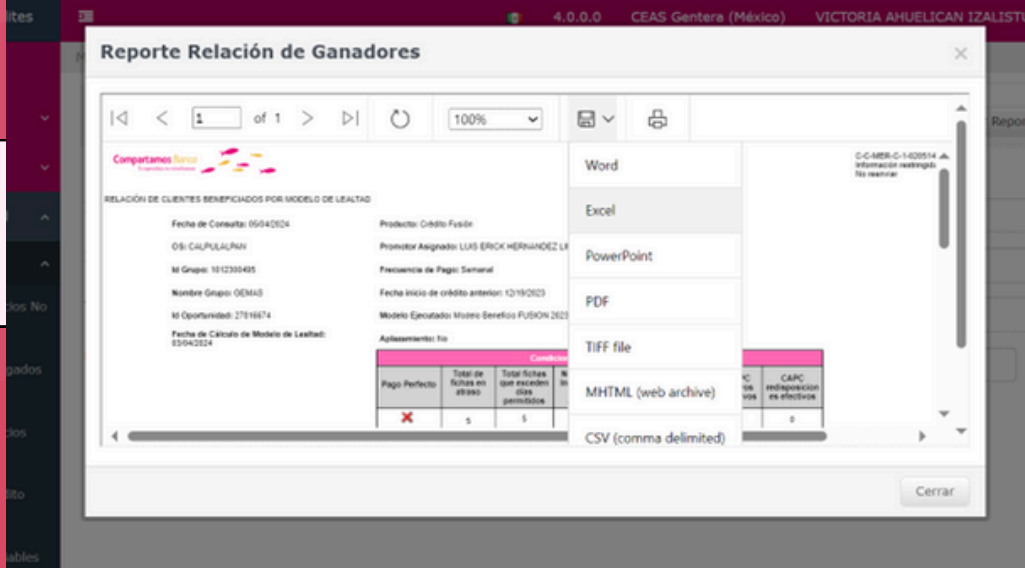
ites

4.0.0.0 CEAS Gentera (México) VICTORIA AHUELICAN IZALIST

cos No

gados

dos

dito

ables

Repor

Reporte Relación de Ganadores

1 of 1

100%

Word

Excel

PowerPoint

PDF

TIFF file

MHTML (web archive)

CSV (comma delimited)

Compartamos Banco

C-C-MER-C-1-020514
Información restringida
No reenviar

RELACIÓN DE CLIENTES BENEFICIADOS POR MODELO DE LEALTAD

Fecha de Consulta: 05/04/2024

OS: CALPULALPAN

Id Grupo: 1012300495

Nombre Grupo: OEMAS

Id Oportunidad: 27816674

Fecha de Cálculo de Modelo de Lealtad: 03/04/2024

Producto: Crédito Fusión

Promotor Asignado: LUIS ERICK HERNANDEZ LI

Frecuencia de Pago: Semanal

Fecha inicio de crédito anterior: 12/19/2023

Modelo Ejecutado: Modelo Beneficio FUSION 2023

Aplazamiento: No

Condicio

| Pago Perfecto | Total de fichas en atraso | Total fichas que exceden días permitidos | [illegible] | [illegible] | CAPC redisposiciones efectivos |
|---|---|---|---|---|---|
| ✗ | 5 | 5 | | | 0 |

Cerrar